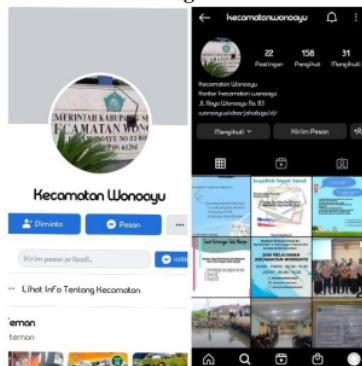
MERINTAH KABUPATEN SI
ECAMATAN WONO

Kecamatan Wonoayu

Diminta

Pesan

Kirim pesan pribadi...

Lihat Info Tentang Kecamatan

Teman

teman

kecamatanwonoayu

22 Postingan

158 Pengikut

31 Mengikuti

Kecamatan Wonoayu

Kantor kecamatan wonoayu

Jl. Raya Wonoayu No. 83

wonoayu.sidoarjokab.go.id/

Mengikuti

Kirim Pesan